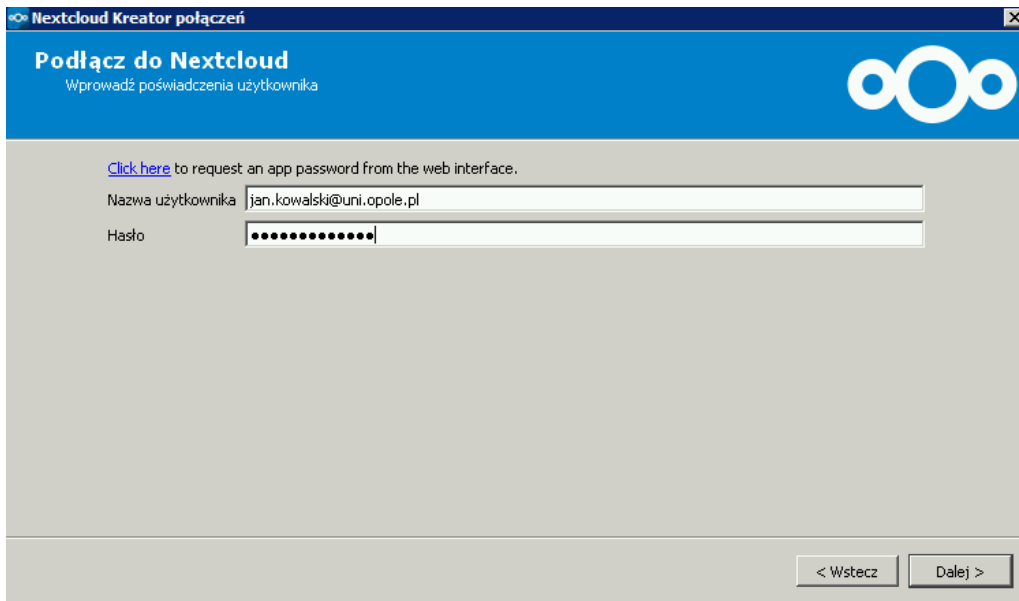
Nextcloud Kreator połączeń

Podłącz do Nextcloud
Wprowadź poświadczenia użytkownika

Click here to request an app password from the web interface.

Nazwa użytkownika jan.kowalski@uni.opole.pl

Hasło •••••••••••••

< Wstecz

Dalej >